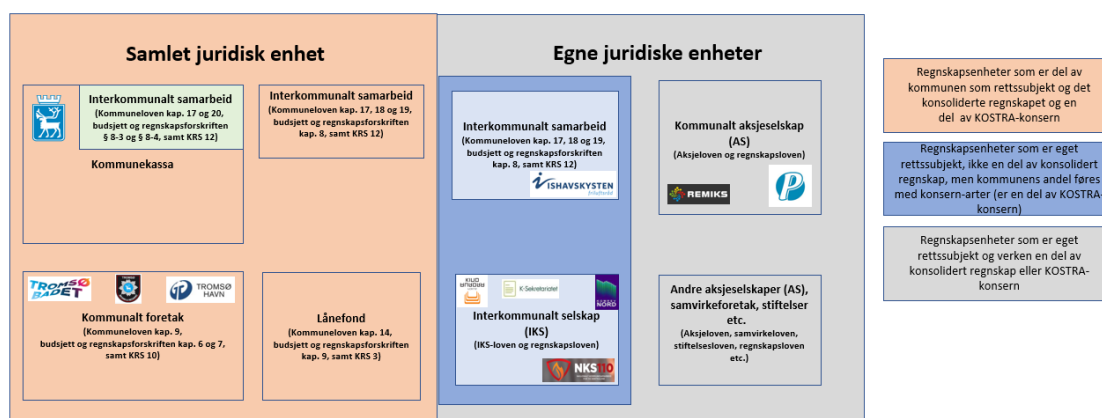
Samlet juridisk enhet

Interkommunalt samarbeid
(Kommuneloven kap. 17 og 20, budsjett og regnskapsforskriften § 8-3 og § 8-4, samt KRS 12)

Kommunekassa

Interkommunalt samarbeid
(Kommuneloven kap. 17, 18 og 19, budsjett og regnskapsforskriften kap. 8, samt KRS 12)

TROMSØ BADET

TROMSØ HAVN

Kommunalt foretak
(Kommuneloven kap. 9, budsjett og regnskapsforskriften kap. 6 og 7, samt KRS 10)

Lånefond
(Kommuneloven kap. 14, budsjett og regnskapsforskriften kap. 9, samt KRS 3)

Egne juridiske enheter

Interkommunalt samarbeid
(Kommuneloven kap. 17, 18 og 19, budsjett og regnskapsforskriften kap. 8, samt KRS 12)

ISHAVSKYSTEN

Kommunalt aksjeselskap (AS)
(Aksjeloven og regnskapsloven)

REMIKS

K-Sekretariatet

NORD

Interkommunalt selskap (IKS)
(IKS-loven og regnskapsloven)

NKS 110

Andre aksjeselskaper (AS), samvirkeforetak, stiftelser etc.
(Aksjeloven, samvirkeloven, stiftelsesloven, regnskapsloven etc.)

Regnskapsenheter som er del av kommunen som rettssubjekt og det konsoliderte regnskapet og en del av KOSTRA-konsern

Regnskapsenheter som er et eget rettssubjekt, ikke en del av konsolidert regnskap, men kommunens andel føres med konsern-arter (er en del av KOSTRA-konsern)

Regnskapsenheter som er eget rettssubjekt og verken en del av konsolidert regnskap eller KOSTRA-konsern